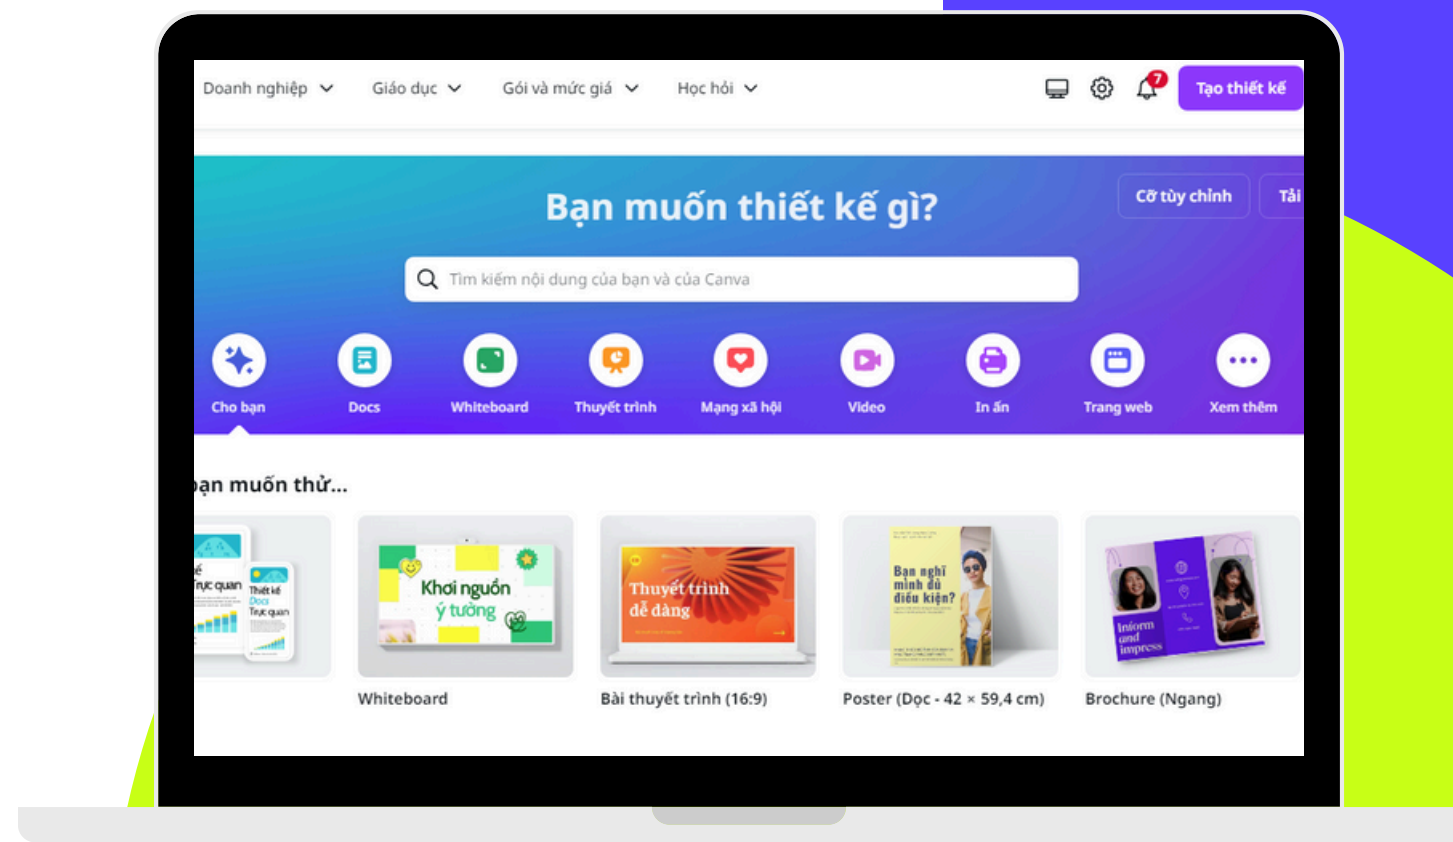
Doanh nghiệp Giáo dục Gói và mức giá Học hỏi

7

Tạo thiết kế

Bạn muốn thiết kế gì?

Cỡ tùy chỉnh Tải

Tìm kiếm nội dung của bạn và của Canva

Cho bạn Docs Whiteboard Thuyết trình Mạng xã hội Video In ấn Trang web Xem thêm

ạn muốn thử...

ế Trực quan Thiết kế Docs Trực quan

Khơi nguồn ý tưởng

Whiteboard

Thuyết trình dễ dàng

Bài thuyết trình (16:9)

Bạn nghĩ mình đủ điều kiện?

Poster (Dọc - 42 × 59,4 cm)

Inform and impress

Brochure (Ngang)